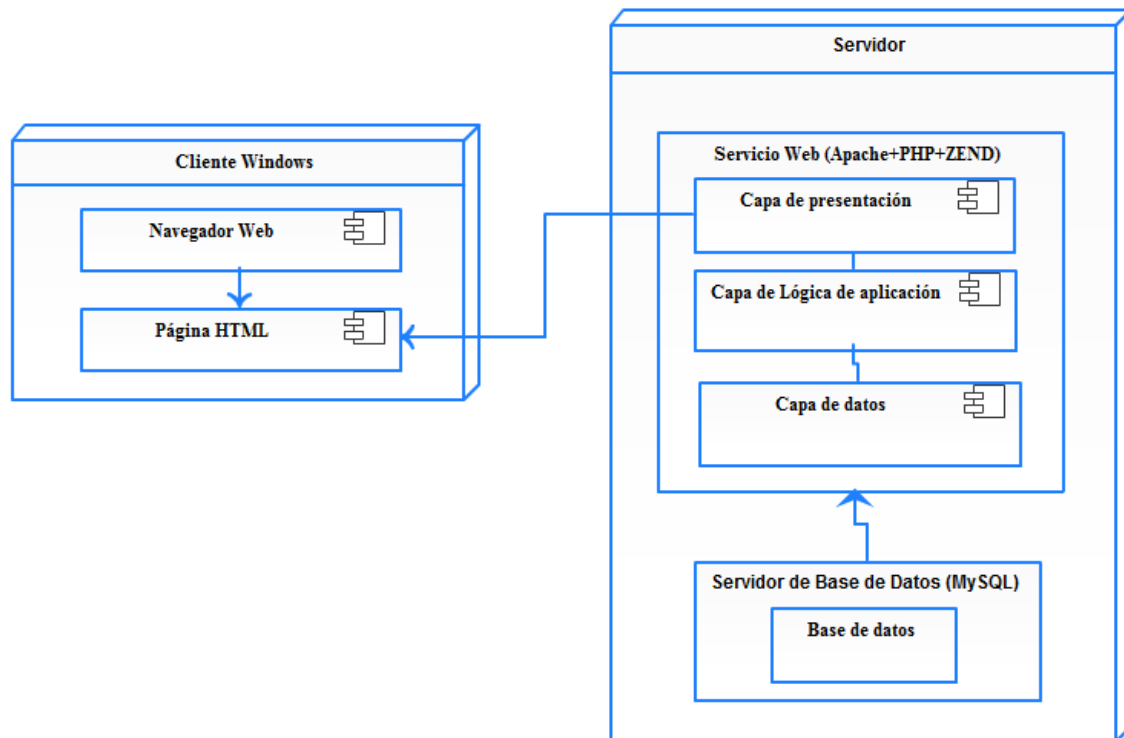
Cliente Windows

Navegador Web

Página HTML

Servidor

Servicio Web (Apache+PHP+ZEND)

Capa de presentación

Capa de Lógica de aplicación

Capa de datos

Servidor de Base de Datos (MySQL)

Base de datos